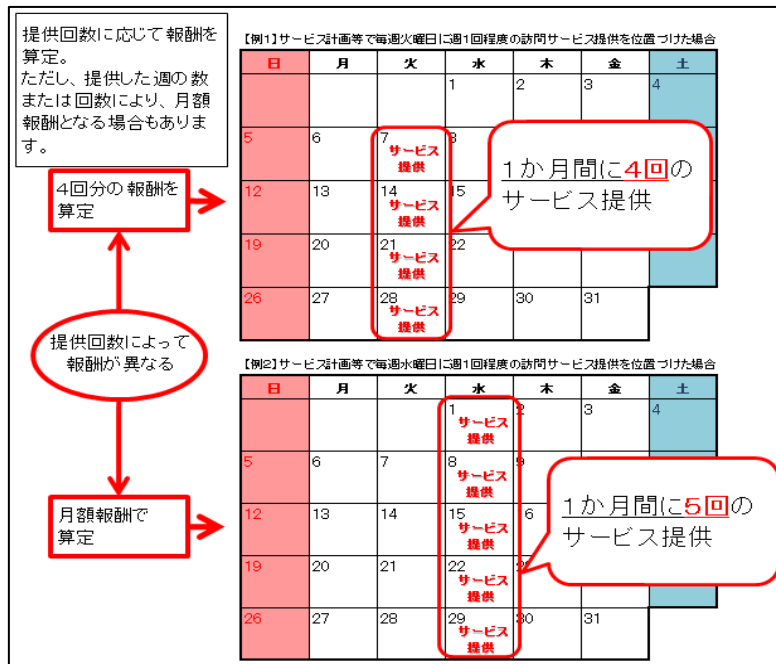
提供回数に応じて報酬を算定。
ただし、提供した週の数または回数により、月額報酬となる場合もあります。

4回分の報酬を算定

提供回数によって報酬が異なる

月額報酬で算定

【例1】サービス計画等で毎週火曜日に週1回程度の訪問サービス提供を位置づけた場合

| 日 | 月 | 火 | 水 | 木 | 金 | 土 |
|---|---|---|---|---|---|---|
| | | | 1 | 2 | 3 | 4 |
| 5 | 6 | 7 サービス提供 | 8 | | | |
| 12 | 13 | 14 サービス提供 | 15 | | | |
| 19 | 20 | 21 サービス提供 | 22 | | | |
| 26 | 27 | 28 サービス提供 | 29 | 30 | 31 | |

1か月間に4回のサービス提供

【例2】サービス計画等で毎週水曜日に週1回程度の訪問サービス提供を位置づけた場合

| 日 | 月 | 火 | 水 | 木 | 金 | 土 |
|---|---|---|---|---|---|---|
| | | | 1 サービス提供 | 2 | 3 | 4 |
| 5 | 6 | 7 | 8 サービス提供 | 9 | | |
| 12 | 13 | 14 | 15 サービス提供 | 16 | | |
| 19 | 20 | 21 | 22 サービス提供 | 2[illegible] | | |
| 26 | 27 | 28 | 29 サービス提供 | 30 | 31 | |

1か月間に5回のサービス提供